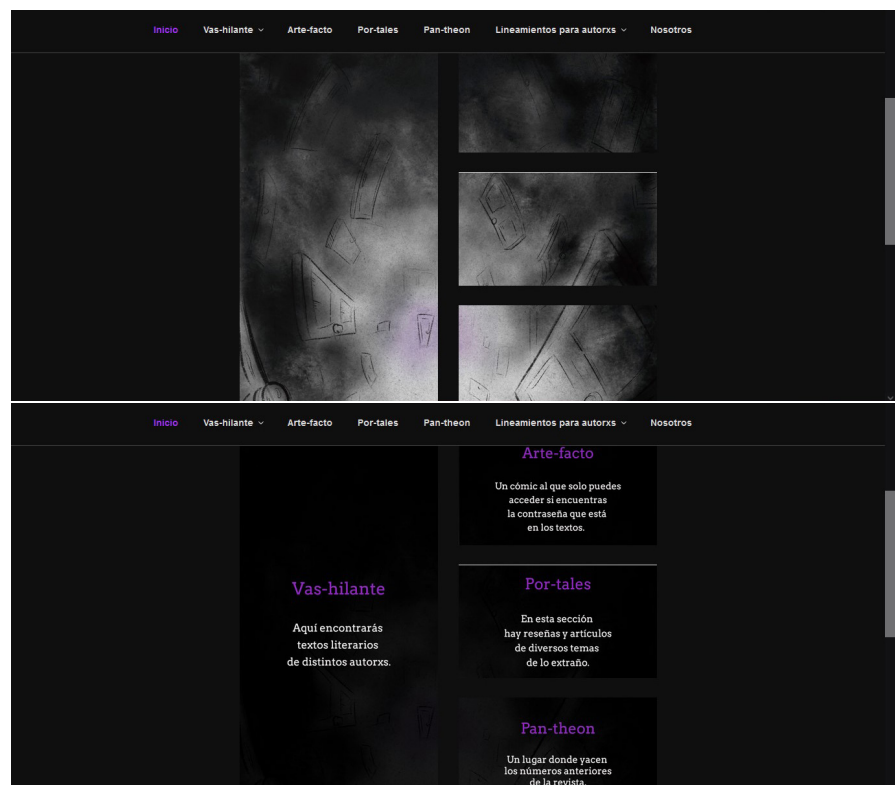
Inicio Vas-hilante Arte-facto Por-tales Pan-theon Lineamientos para autorxs Nosotros

Inicio Vas-hilante Arte-facto Por-tales Pan-theon Lineamientos para autorxs Nosotros

Vas-hilante

Aquí encontrarás textos literarios de distintos autorxs.

Arte-facto

Un cómic al que solo puedes acceder si encuentras la contraseña que está en los textos.

Por-tales

En esta sección hay reseñas y artículos de diversos temas de lo extraño.

Pan-theon

Un lugar donde yacen los números anteriores de la revista.